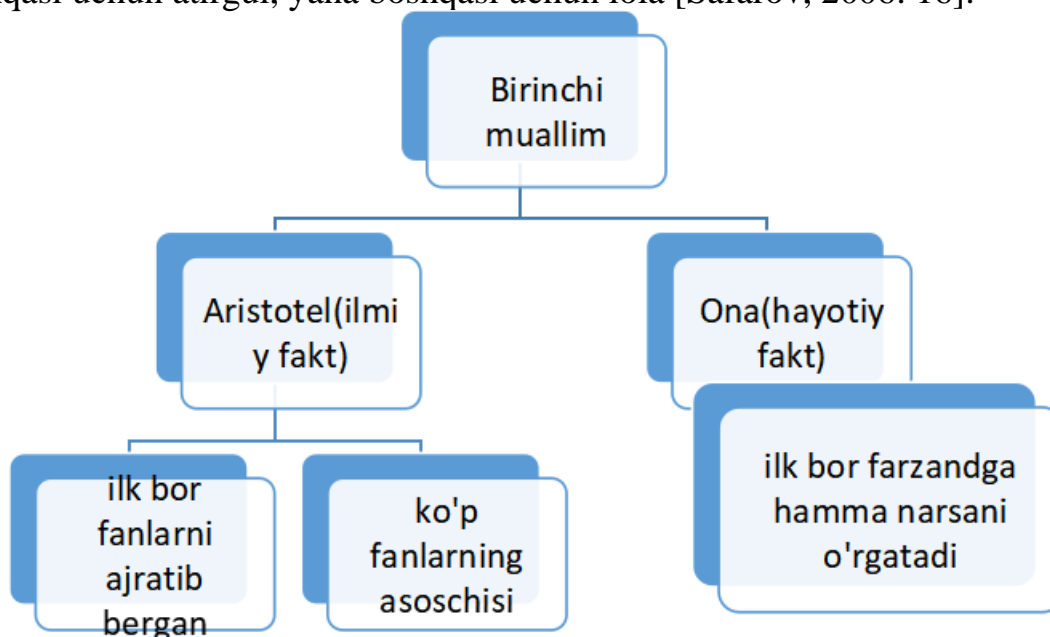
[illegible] bilan atilgan, yana boshqasi bilan lola [Safarov, 2008: 18].

Birinchi muallim

Aristotel(ilmiy fakt)

Ona(hayotiy fakt)

ilk bor fanlarni ajratib bergan

ko'p fanlarning asoschisi

ilk bor farzandga hamma narsani o'rgatadi